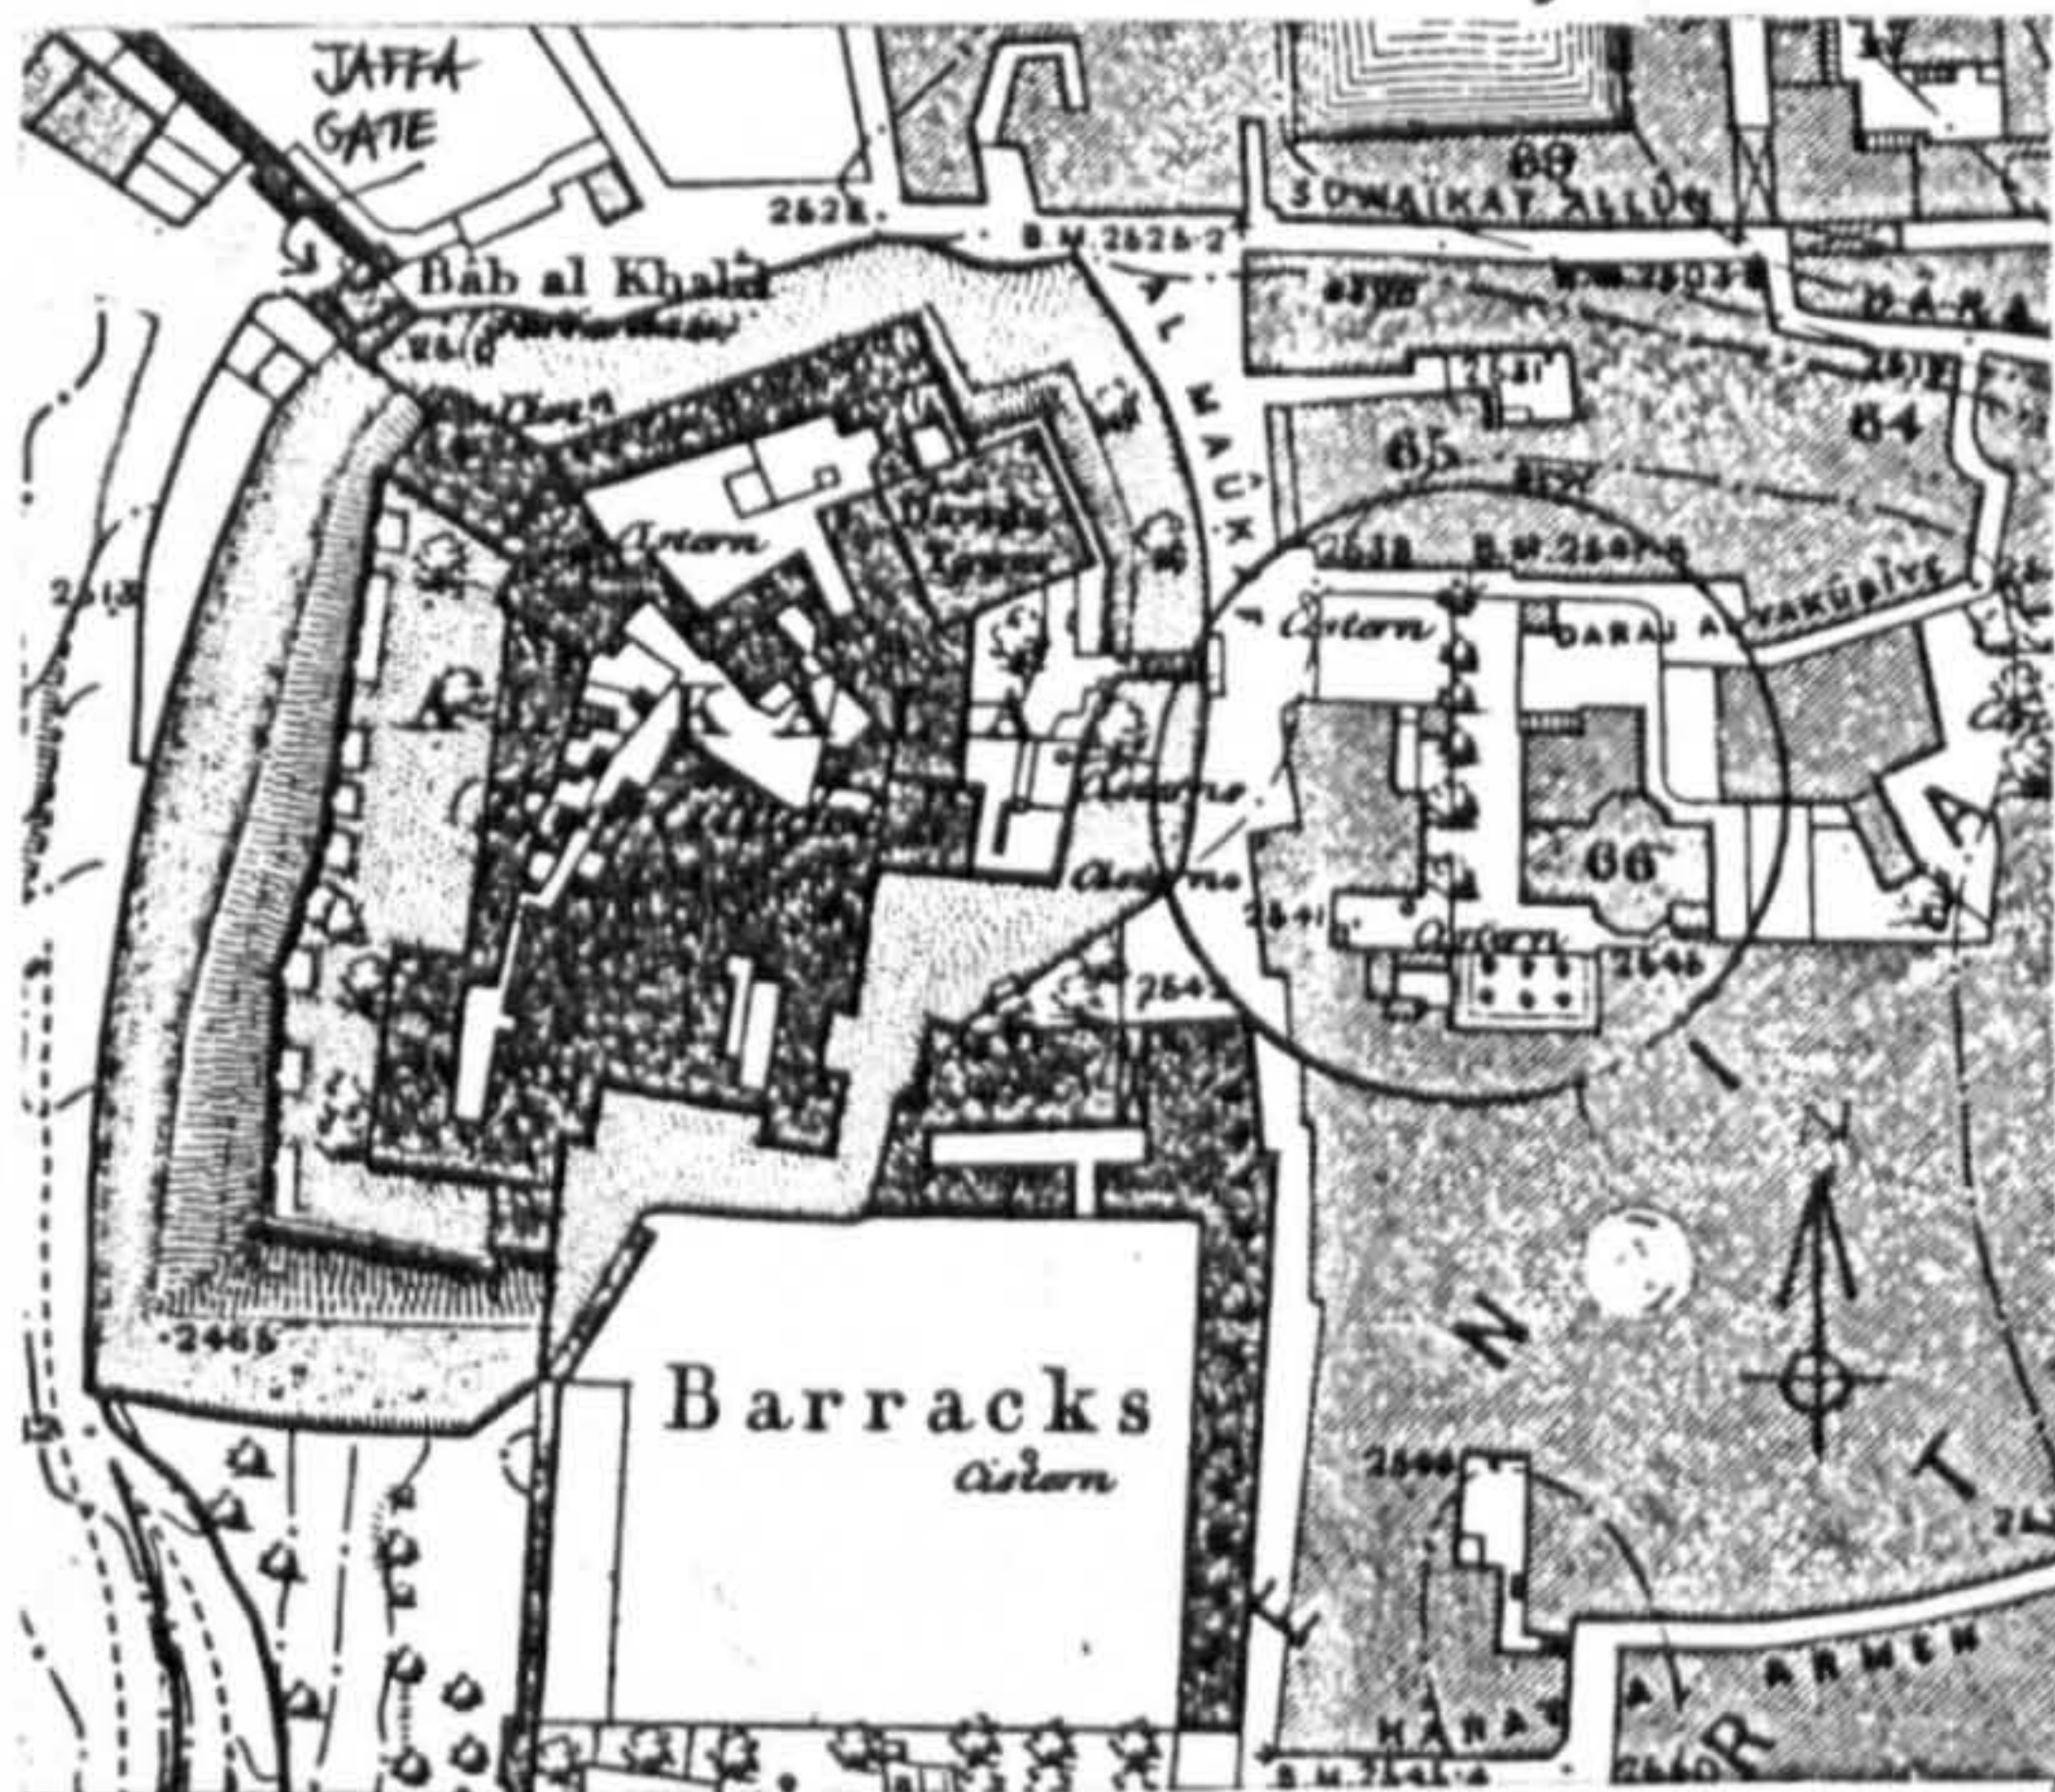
JAFFA GATE

68

SUWAIKAT ALLUN

2526

B.M. 2525·2

Bab al Khalil

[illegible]

2510

AL MAUK

2503

DARA

2530

2531

2512

65

64

Cistern

David's Tower

2538

B.M. 2549

YAKUBIYE

2513

Cistern

DARAU A

K A L A

Cistern

Cistern

66

2541

Cistern

2546

2547

2465

N

N

T

A

Barracks

Cistern

2540

HARAT AL ARMEN